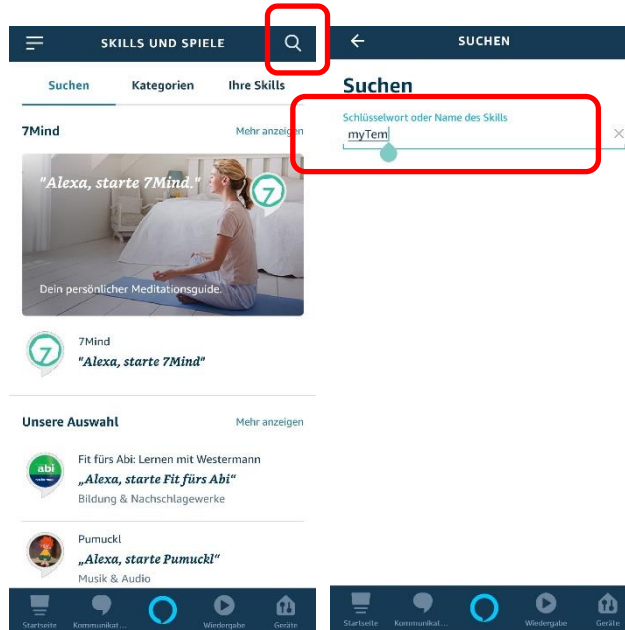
SKILLS UND SPIELE

Suchen Kategorien Ihre Skills

7Mind Mehr anzeigen

"Alexa, starte 7Mind."

Dein persönlicher Meditationsguide.

7Mind
"Alexa, starte 7Mind"

Unsere Auswahl Mehr anzeigen

Fit fürs Abi: Lernen mit Westermann
„Alexa, starte Fit fürs Abi"
Bildung & Nachschlagewerke

Pumuckl
„Alexa, starte Pumuckl"
Musik & Audio

Startseite Kommunikat... Wiedergabe Geräte

SUCHEN

Suchen

Schlüsselwort oder Name des Skills
myTem

Startseite Kommunikat... Wiedergabe Geräte